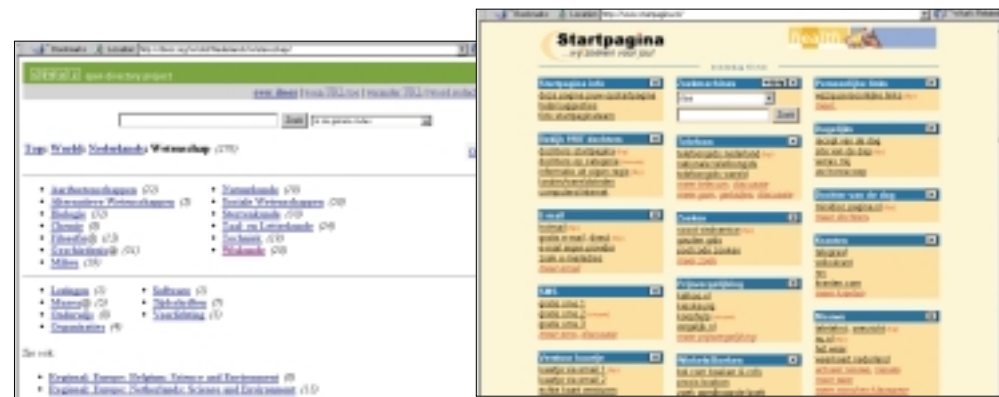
open directory project

Zoek

Top: World: Nederlands: Wetenschap (270)

- Aardwetenschappen (22)
- Alternatieve Wetenschappen (3)
- Biologie (32)
- Chemie (9)
- Filosofie@ (13)
- Geschiedenis@ (51)
- Milieu (39)
- Natuurkunde (20)
- Sociale Wetenschappen (30)
- Sterrenkunde (19)
- Taal- en Letterkunde (20)
- Techniek (18)
- Wiskunde (20)

- Leningen (3)
- Musea@ (3)
- Onderwijs (8)
- Organisaties (4)
- Software (3)
- Tijdschriften (7)
- Voorlichting (3)

Zie ook:

- Regional: Europe: Belgium: Science and Environment (8)
- Regional: Europe: Netherlands: Science and Environment (15)

Startpagina
...wij zoeken voor jou!

Startpagina Info
Zoekmachines
Persoonlijke links
Telefoon
Dagelijks
E-mail
Zoeken
Kranten
SMS
Vrijetijdsbesteding
Weer
Verkeer